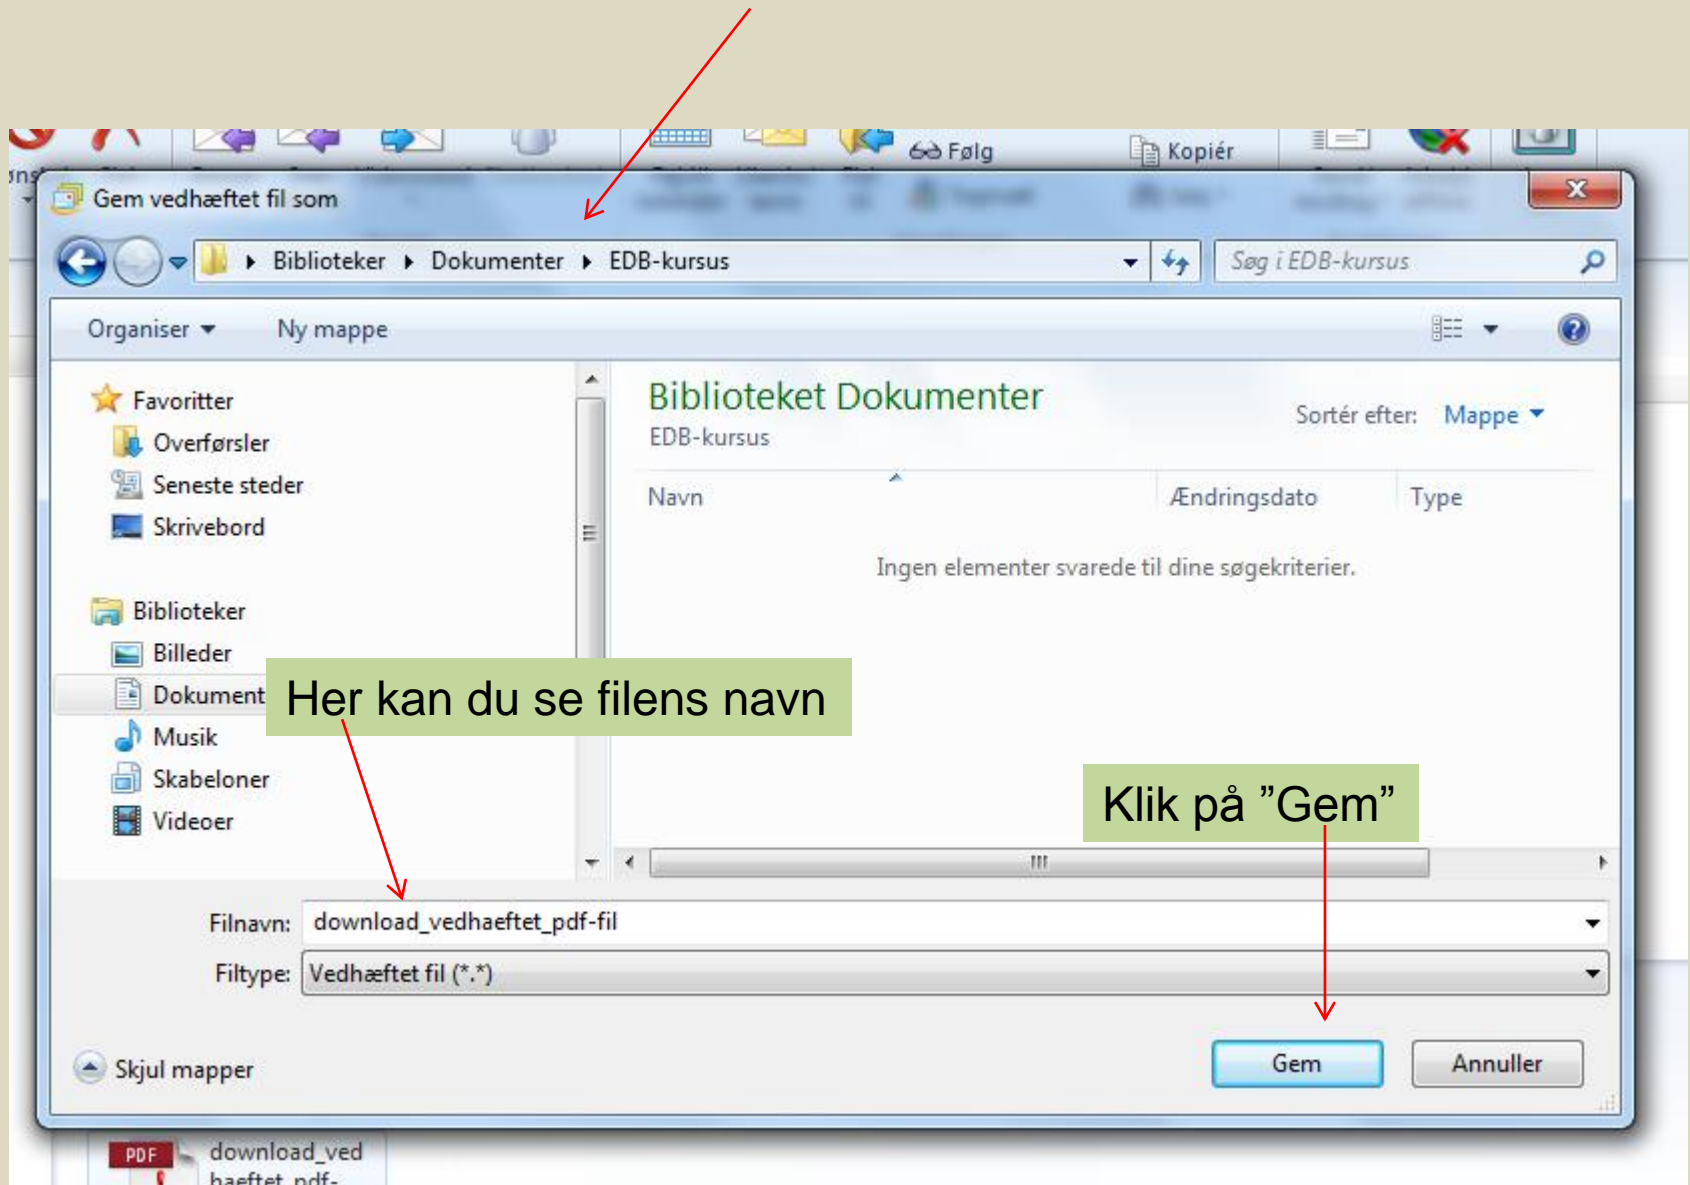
Følg

Kopiér

Gem vedhæftet fil som

Biblioteker ▸ Dokumenter ▸ EDB-kursus

Søg i EDB-kursus

Organiser ▾ Ny mappe

Favoritter
Overførsler
Seneste steder
Skrivebord

Biblioteker
Billeder
Dokument
Musik
Skabeloner
Videoer

Biblioteket Dokumenter
EDB-kursus

Sortér efter: Mappe ▾

| Navn | Ændringsdato | Type |
|---|---|---|

Ingen elementer svarede til dine søgekriterier.

Her kan du se filens navn

Klik på "Gem"

Filnavn: download_vedhaeftet_pdf-fil
Filtype: Vedhæftet fil (*.*)

Skjul mapper

Gem Annuller

PDF download_vedhaeftet_pdf-